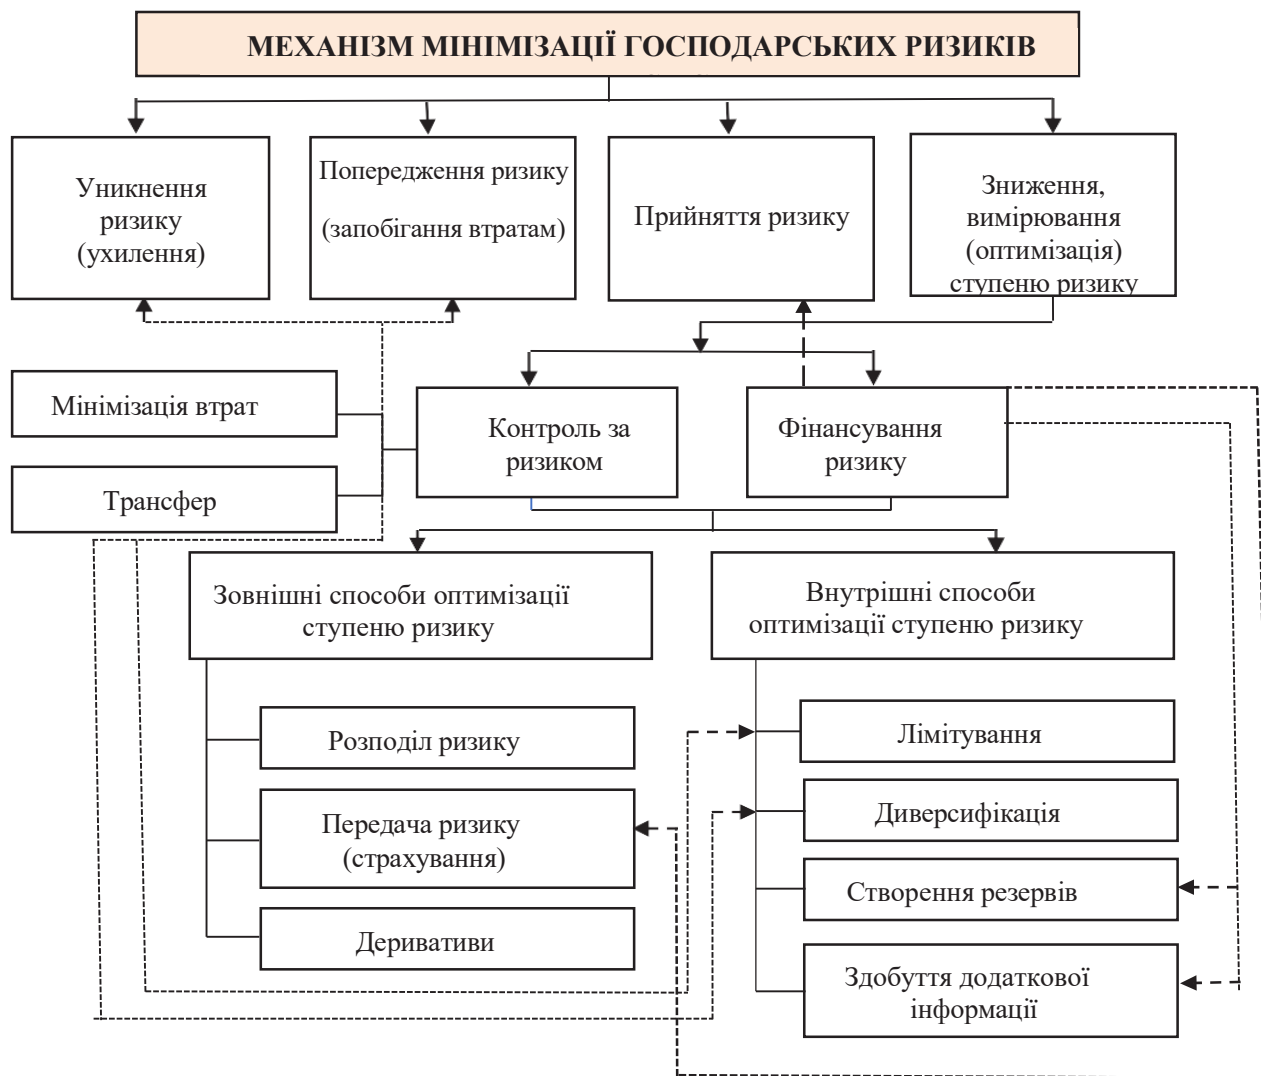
МЕХАНІЗМ МІНІМІЗАЦІЇ ГОСПОДАРСЬКИХ РИЗИКІВ

Уникнення ризику (ухилення)

Попередження ризику (запобігання втратам)

Прийняття ризику

Зниження, вимірювання (оптимізація) ступеню ризику

Мінімізація втрат

Трансфер

Контроль за ризиком

Фінансування ризику

Зовнішні способи оптимізації ступеню ризику

Внутрішні способи оптимізації ступеню ризику

Розподіл ризику

Передача ризику (страхування)

Деривативи

Лімітування

Диверсифікація

Створення резервів

Здобуття додаткової інформації